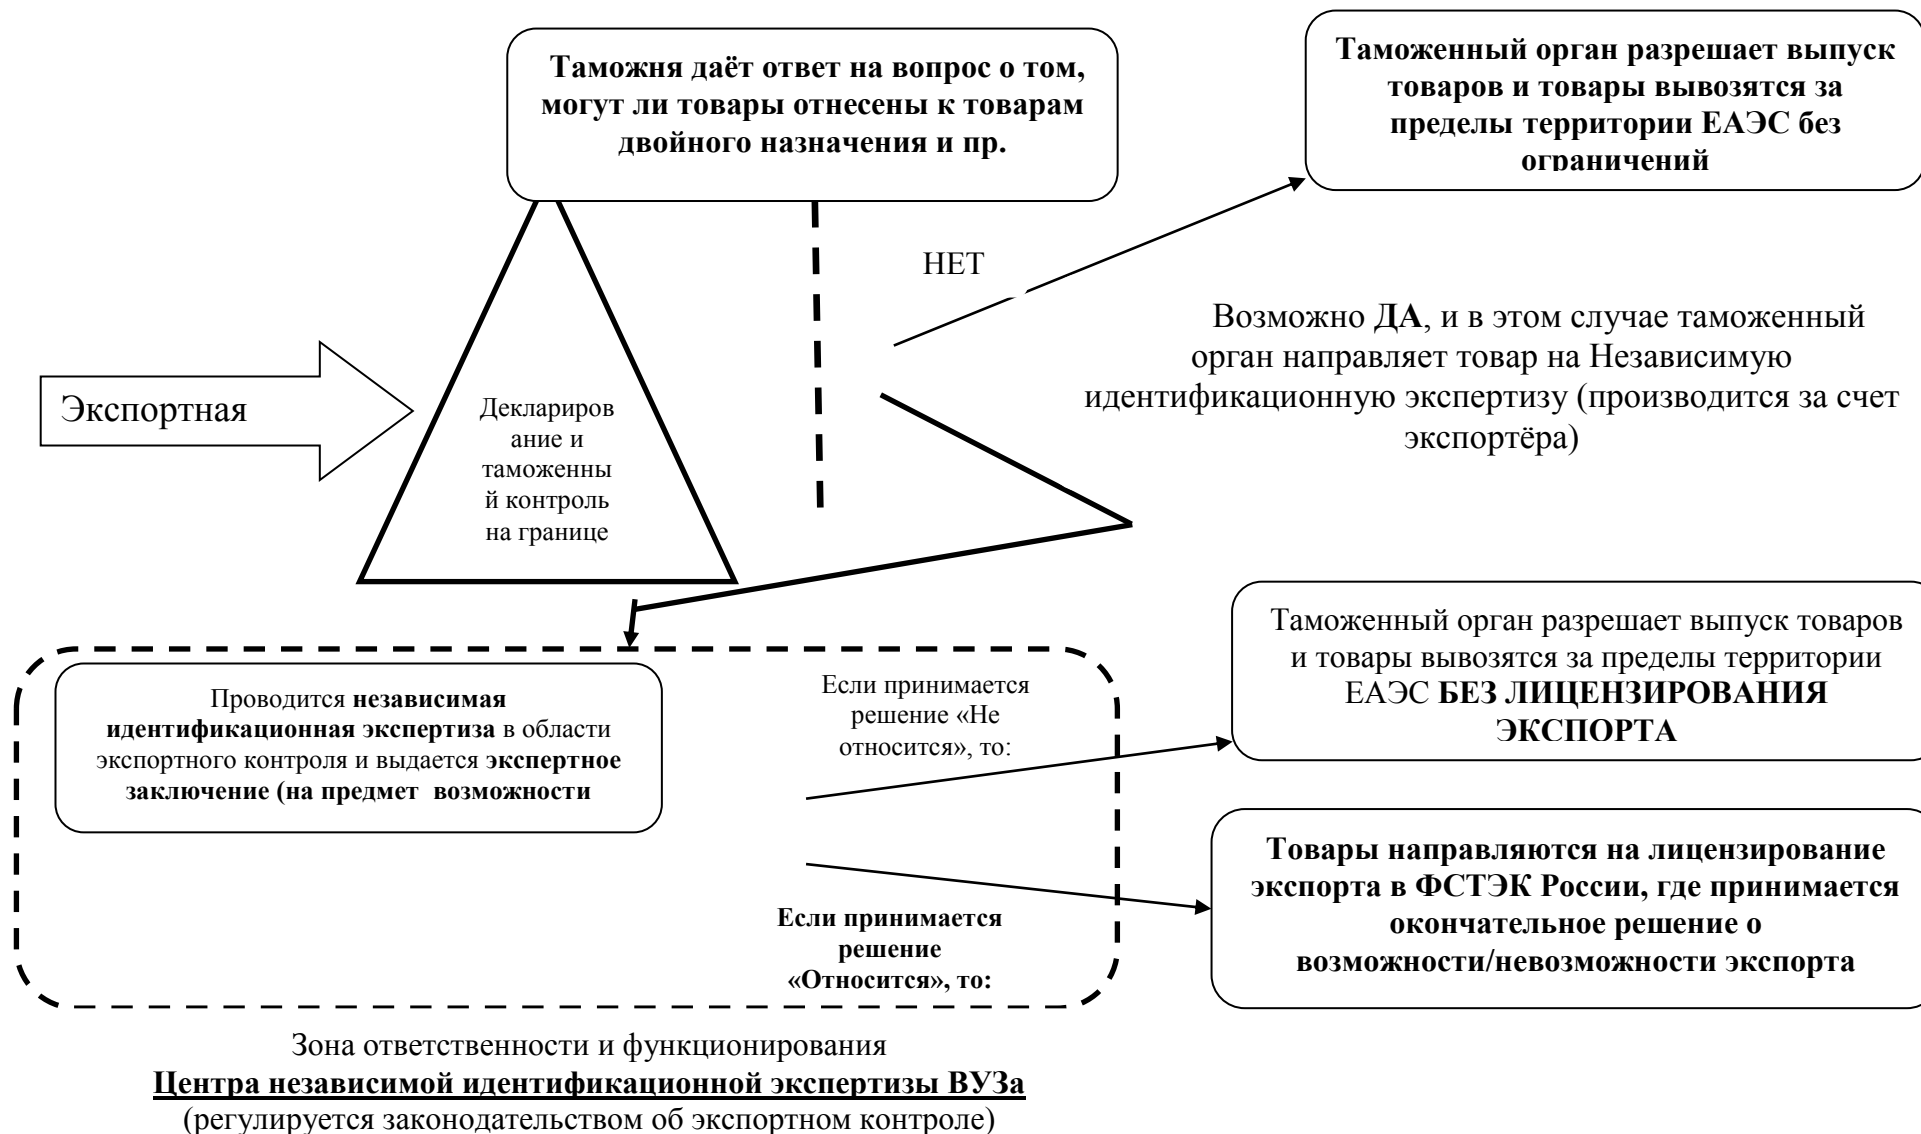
Таможня даёт ответ на вопрос о том, могут ли товары отнесены к товарам двойного назначения и пр.

Таможенный орган разрешает выпуск товаров и товары вывозятся за пределы территории ЕАЭС без ограничений

НЕТ

Возможно **ДА**, и в этом случае таможенный орган направляет товар на Независимую идентификационную экспертизу (производится за счет экспортёра)

Экспортная

Декларирование и таможенный контроль на границе

Проводится **независимая идентификационная экспертиза** в области экспортного контроля и выдается **экспертное заключение (на предмет возможности**

Если принимается решение «Не относится», то:

Таможенный орган разрешает выпуск товаров и товары вывозятся за пределы территории ЕАЭС **БЕЗ ЛИЦЕНЗИРОВАНИЯ ЭКСПОРТА**

**Если принимается решение «Относится», то:**

**Товары направляются на лицензирование экспорта в ФСТЭК России, где принимается окончательное решение о возможности/невозможности экспорта**

Зона ответственности и функционирования
**Центра независимой идентификационной экспертизы ВУЗа**
(регулируется законодательством об экспортном контроле)